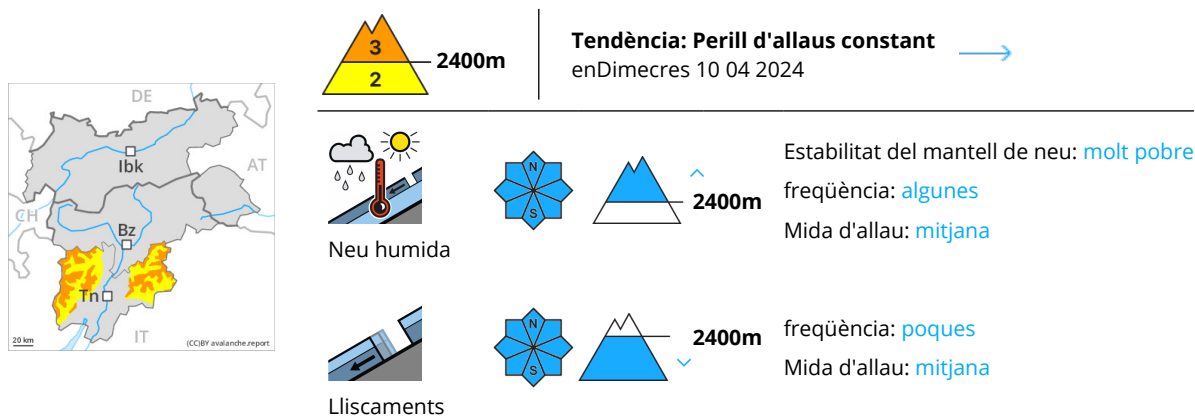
DE
AT
Ibk
CH
Bz
Tn
IT
20 km
(CC)BY avalanche.report

3
2
2400m

Tendència: Perill d'allaus constant
enDimecres 10 04 2024

N
S
2400m
Neu humida
Estabilitat del mantell de neu: molt pobre
freqüència: algunes
Mida d'allau: mitjana

N
S
2400m
Lliscaments
freqüència: poques
Mida d'allau: mitjana